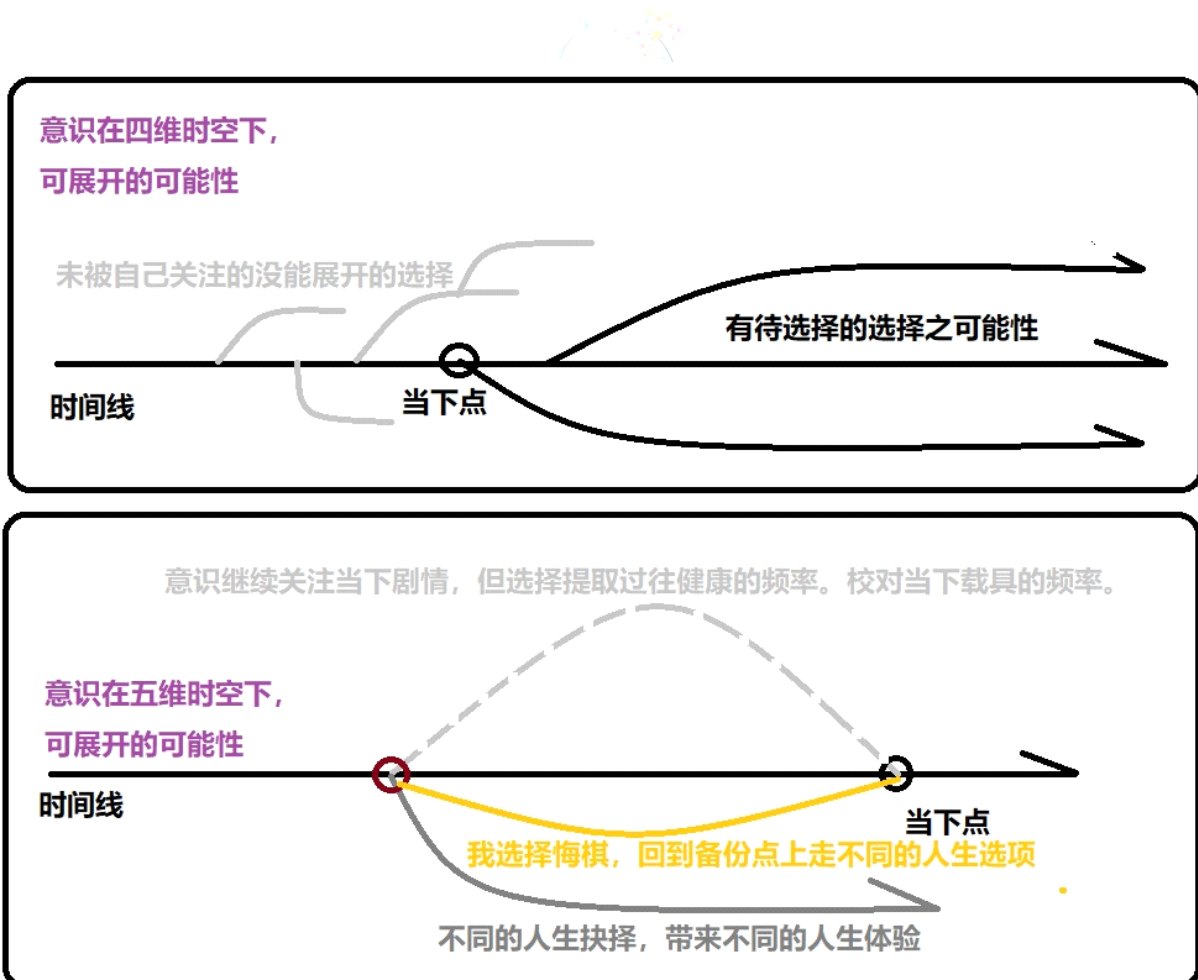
意识在四维时空下，
可展开的可能性

未被自己关注的没能展开的选择

有待选择的选择之可能性

时间线

当下点

意识继续关注当下剧情，但选择提取过往健康的频率。校对当下载具的频率。

意识在五维时空下，
可展开的可能性

时间线

当下点

我选择悔棋，回到备份点上走不同的人生选项

不同的人生抉择，带来不同的人生体验